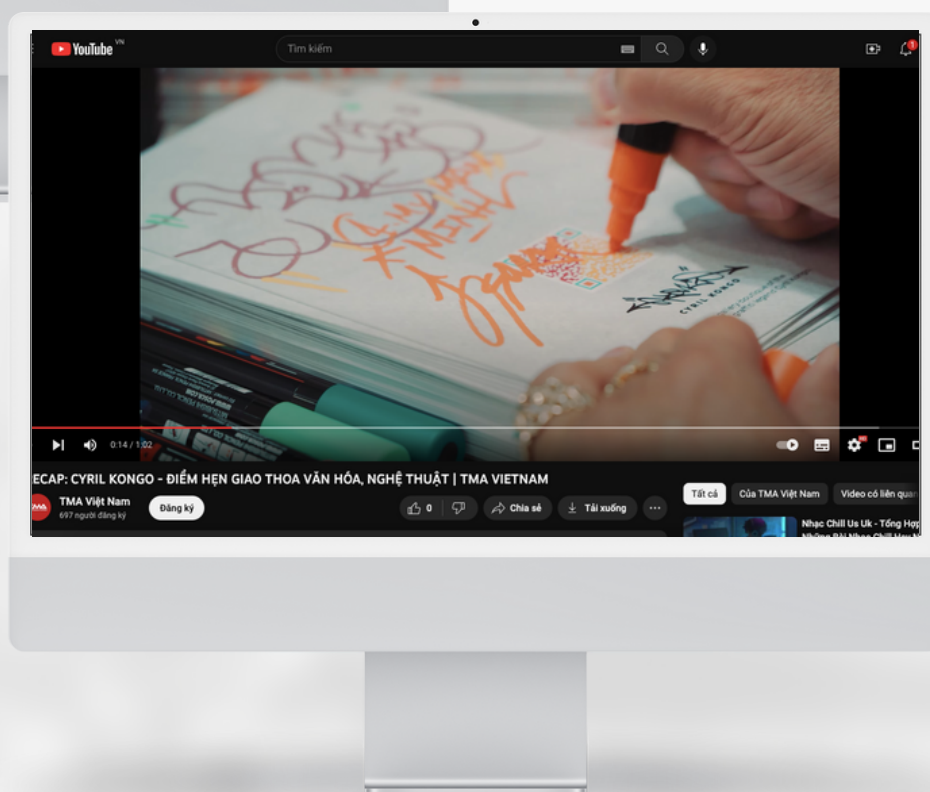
YouTube VN

Tìm kiếm

CYRIL KONGO

0:14 / 1:02

ECAP: CYRIL KONGO - ĐIỂM HẸN GIAO THOA VĂN HÓA, NGHỆ THUẬT | TMA VIETNAM

TMA Việt Nam
697 người đăng ký

Đăng ký

0

Chia sẻ

Tải xuống

Tất cả

Của TMA Việt Nam

Video có liên quan

Nhạc Chill Us Uk - Tổng Hợp
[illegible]